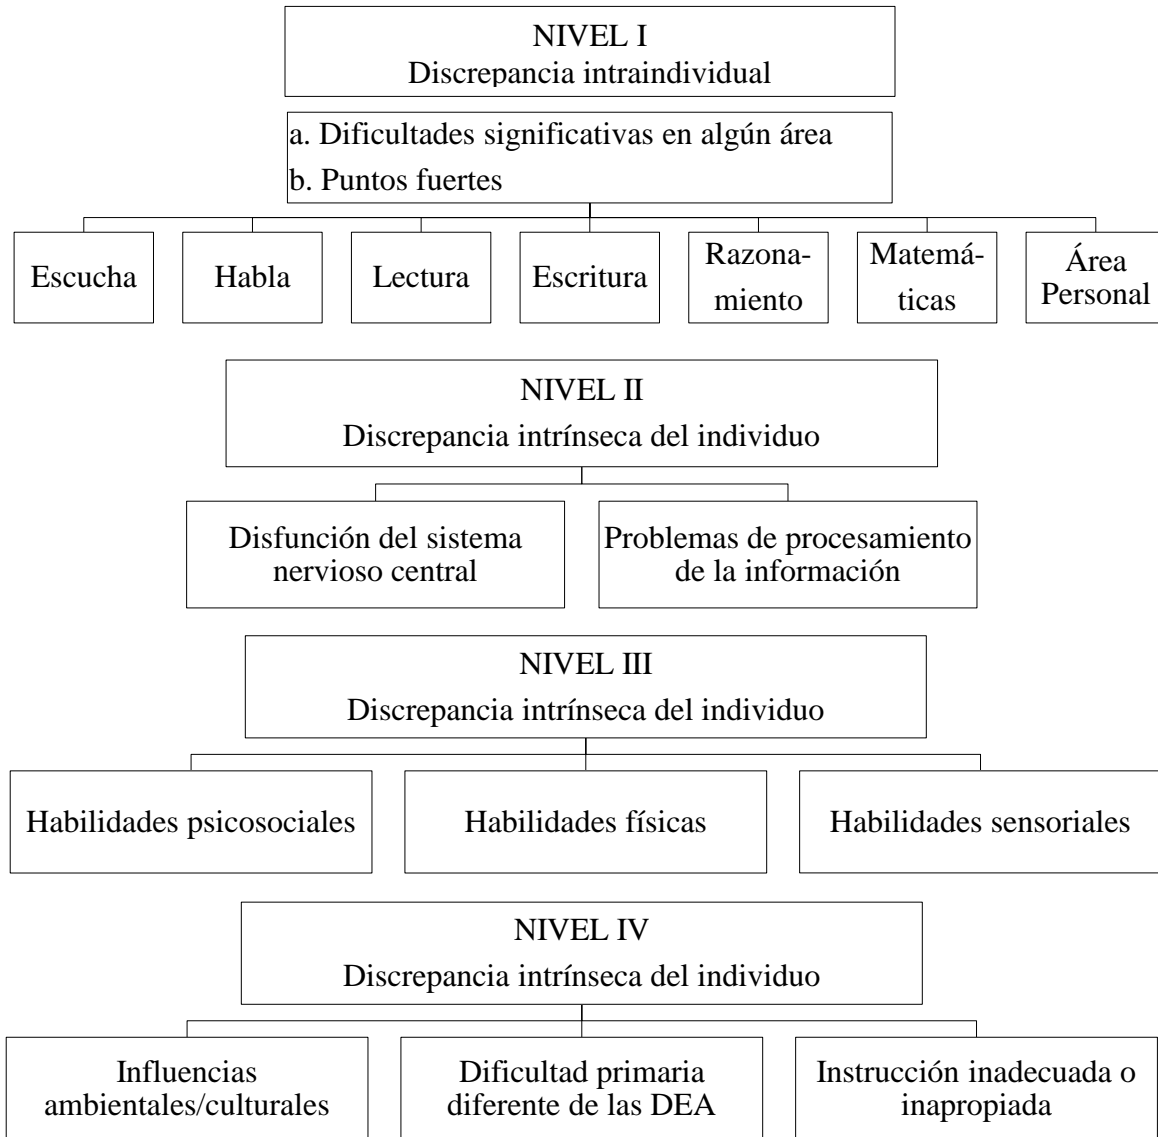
NIVEL I
Discrepancia intraindividual

a. Dificultades significativas en algún área
b. Puntos fuertes

Escucha

Habla

Lectura

Escritura

Razonamiento

Matemáticas

Área Personal

NIVEL II
Discrepancia intrínseca del individuo

Disfunción del sistema nervioso central

Problemas de procesamiento de la información

NIVEL III
Discrepancia intrínseca del individuo

Habilidades psicosociales

Habilidades físicas

Habilidades sensoriales

NIVEL IV
Discrepancia intrínseca del individuo

Influencias ambientales/culturales

Dificultad primaria diferente de las DEA

Instrucción inadecuada o inapropiada